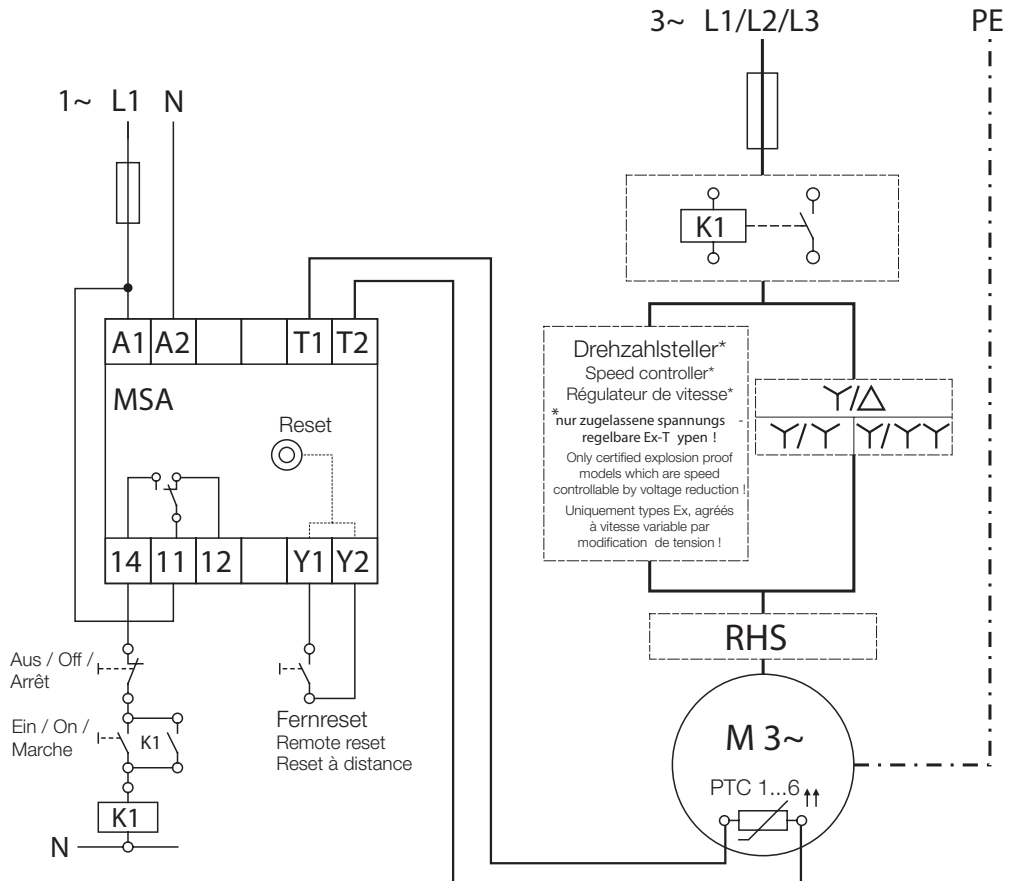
3~ L1/L2/L3

PE

1~ L1 N

K1

A1 A2 T1 T2

MSA

Reset

Drehzahlsteller*
Speed controller*
Régulateur de vitesse*
*nur zugelassene spannungs - regelbare Ex-T ypen !
Only certified explosion proof models which are speed controllable by voltage reduction !
Uniquement types Ex, agréés à vitesse variable par modification de tension !

Y/Δ
Y/Y Y/YY

14 11 12 Y1 Y2

RHS

Aus / Off / Arrêt

Ein / On / Marche

K1

Fernreset
Remote reset
Reset à distance

M 3~

PTC 1...6

K1

N